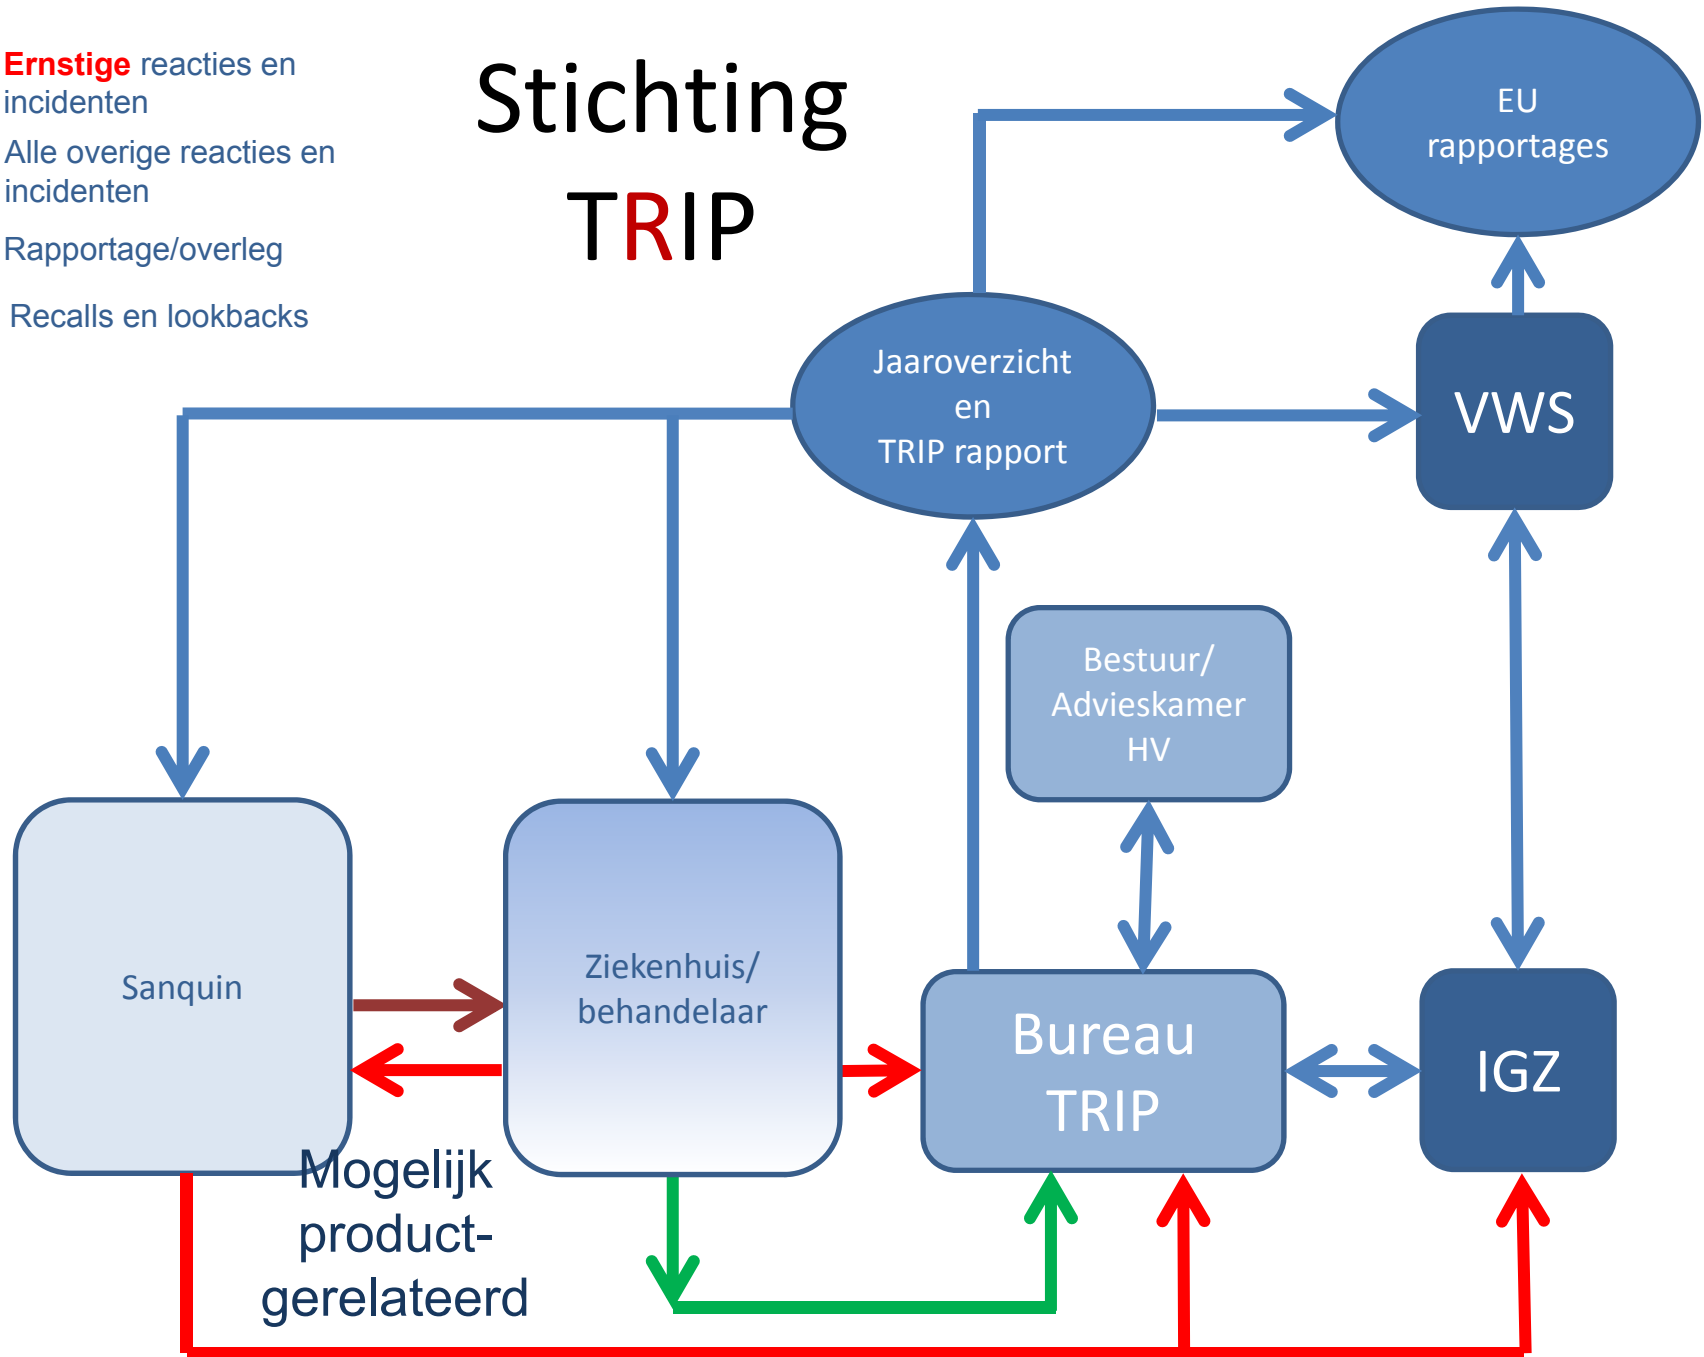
Ernstige reacties en incidenten

Alle overige reacties en incidenten

Rapportage/overleg

Recalls en lookbacks

Stichting TRIP

EU rapportages

Jaaroverzicht en TRIP rapport

VWS

Bestuur/ Advieskamer HV

Sanquin

Ziekenhuis/ behandelaar

Bureau TRIP

IGZ

Mogelijk product-gerelateerd